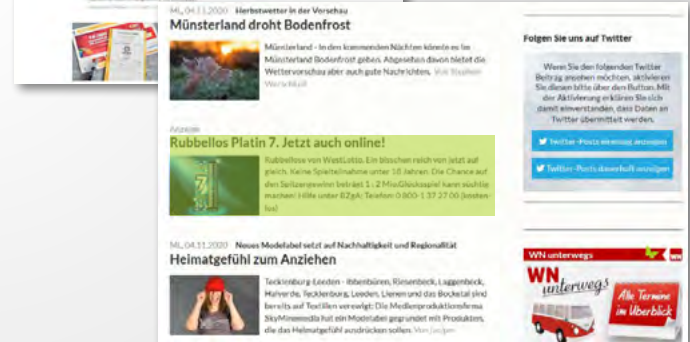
Mi., 04.11.2020 Herbstwetter in der Vorschau
Münsterland droht Bodenfrost

Münsterland - In den kommenden Nächten könnte es im Münsterland Bodenfrost geben. Abgesehen davon bietet die Wettervorschau aber auch gute Nachrichten. Von Stephan Warnkhoff

Anzeige
Rubbellos Platin 7. Jetzt auch online!

Rubbellose von WestLotto. Ein bisschen reich von jetzt auf gleich. Keine Spielteilnahme unter 18 Jahren. Die Chance auf den Spitzengewinn beträgt 1 : 2 Mio.Glücksspiel kann süchtig machen: Hilfe unter BZgA: Telefon 0 800 - 1 37 27 00 (kostenlos)

Mi., 04.11.2020 Neues Modelabel setzt auf Nachhaltigkeit und Regionalität
Heimatgefühl zum Anziehen

Tecklenburg-Leeden - Ibbenbüren, Riesenbeck, Laggenbeck, Mettingen, Tecklenburg, Leeden, Lienen und das Bocketal sind bereits auf Textilien verewigt: Die Medienproduktionsfirma SkyMinemedia hat ein Modelabel gegründet mit Produkten, die das Heimatgefühl ausdrücken sollen. Von Jacqueline

Folgen Sie uns auf Twitter

Wenn Sie den folgenden Twitter Beitrag ansehen möchten, aktivieren Sie diesen bitte über den Button. Mit der Aktivierung erklären Sie sich damit einverstanden, dass Daten an Twitter übermittelt werden.

Twitter-Posts einmalig anzeigen

Twitter-Posts dauerhaft anzeigen

WN unterwegs

WN unterwegs

Alle Termine im Überblick